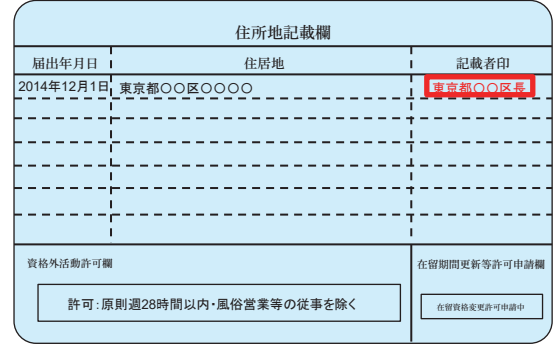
住所地記載欄

| 届出年月日 | 住居地 | 記載者印 |
|---|---|---|
| 2014年12月1日 | 東京都○○区○○○○ | 東京都○○区長 |
| | | |
| | | |
| | | |
| | | |
| | | |

資格外活動許可欄

許可:原則週28時間以内・風俗営業等の従事を除く

在留期間更新等許可申請欄

在留資格変更許可申請中